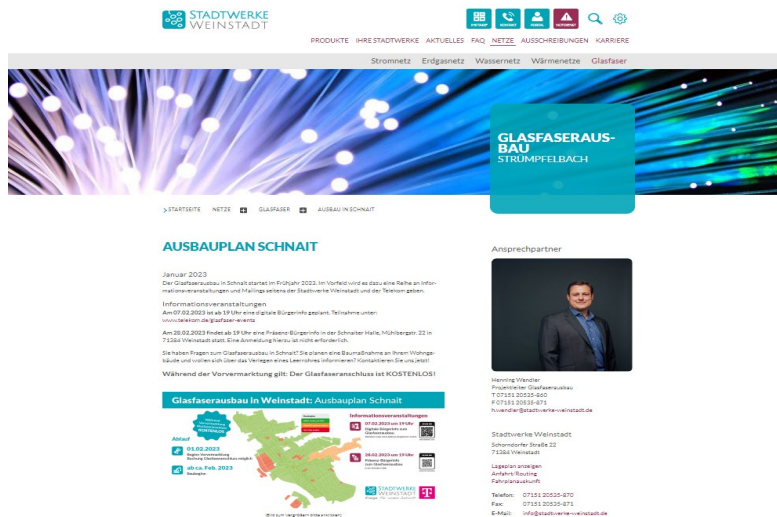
STADTWERKE WEINSTADT

KONTAKT | NOTRUF

PRODUKTE IHRE STADTWERKE AKTUELLES FAQ NETZE AUSSCHREIBUNGEN KARRIERE

Stromnetz Erdgasnetz Wassernetz Wärmenetze Glasfaser

GLASFASERAUSBAU
STRÜMPFELBACH

> STARTSEITE NETZE GLASFASER AUSBAU IN SCHNAIT

AUSBAUPLAN SCHNAIT

Januar 2023
Der Glasfaserausbau in Schnait startet im Frühjahr 2023. Im Vorfeld wird es dazu eine Reihe an Informationsveranstaltungen und Mailings seitens der Stadtwerke Weinstadt und der Telekom geben.

Informationsveranstaltungen
Am 07.02.2023 ist ab 19 Uhr eine digitale Bürgerinfo geplant. Teilnahme unter: www.telekom.de/glasfaser-events

Am 20.02.2023 findet ab 19 Uhr eine Präsenz-Bürgerinfo in der Schnaiter Halle, Mühlbergstr. 22 in 71384 Weinstadt statt. Eine Anmeldung hierzu ist nicht erforderlich.

Sie haben Fragen zum Glasfaserausbau in Schnait? Sie planen eine Baumaßnahme an Ihrem Wohngebäude und wollen sich über das Verlegen eines Leerrohres informieren? Kontaktieren Sie uns jetzt!

Während der Vorvermarktung gilt: Der Glasfaseranschluss ist KOSTENLOS!

Glasfaserausbau in Weinstadt: Ausbauplan Schnait

Informationsveranstaltungen
07.02.2023 um 19 Uhr
20.02.2023 um 19 Uhr

Ablauf
01.02.2023
ab ca. Feb. 2023

STADTWERKE WEINSTADT

Ansprechpartner

Henning Wendler
Projektleiter Glasfaserausbau
T 07151 20535-860
F 07151 20535-871
h.wendler@stadtwerke-weinstadt.de

Stadtwerke Weinstadt
Schorndorfer Straße 22
71384 Weinstadt

Lageplan anzeigen
Anfahrt/Routing
Fahrplanauskunft

Telefon: 07151 20535-870
Fax: 07151 20535-871
E-Mail: info@stadtwerke-weinstadt.de